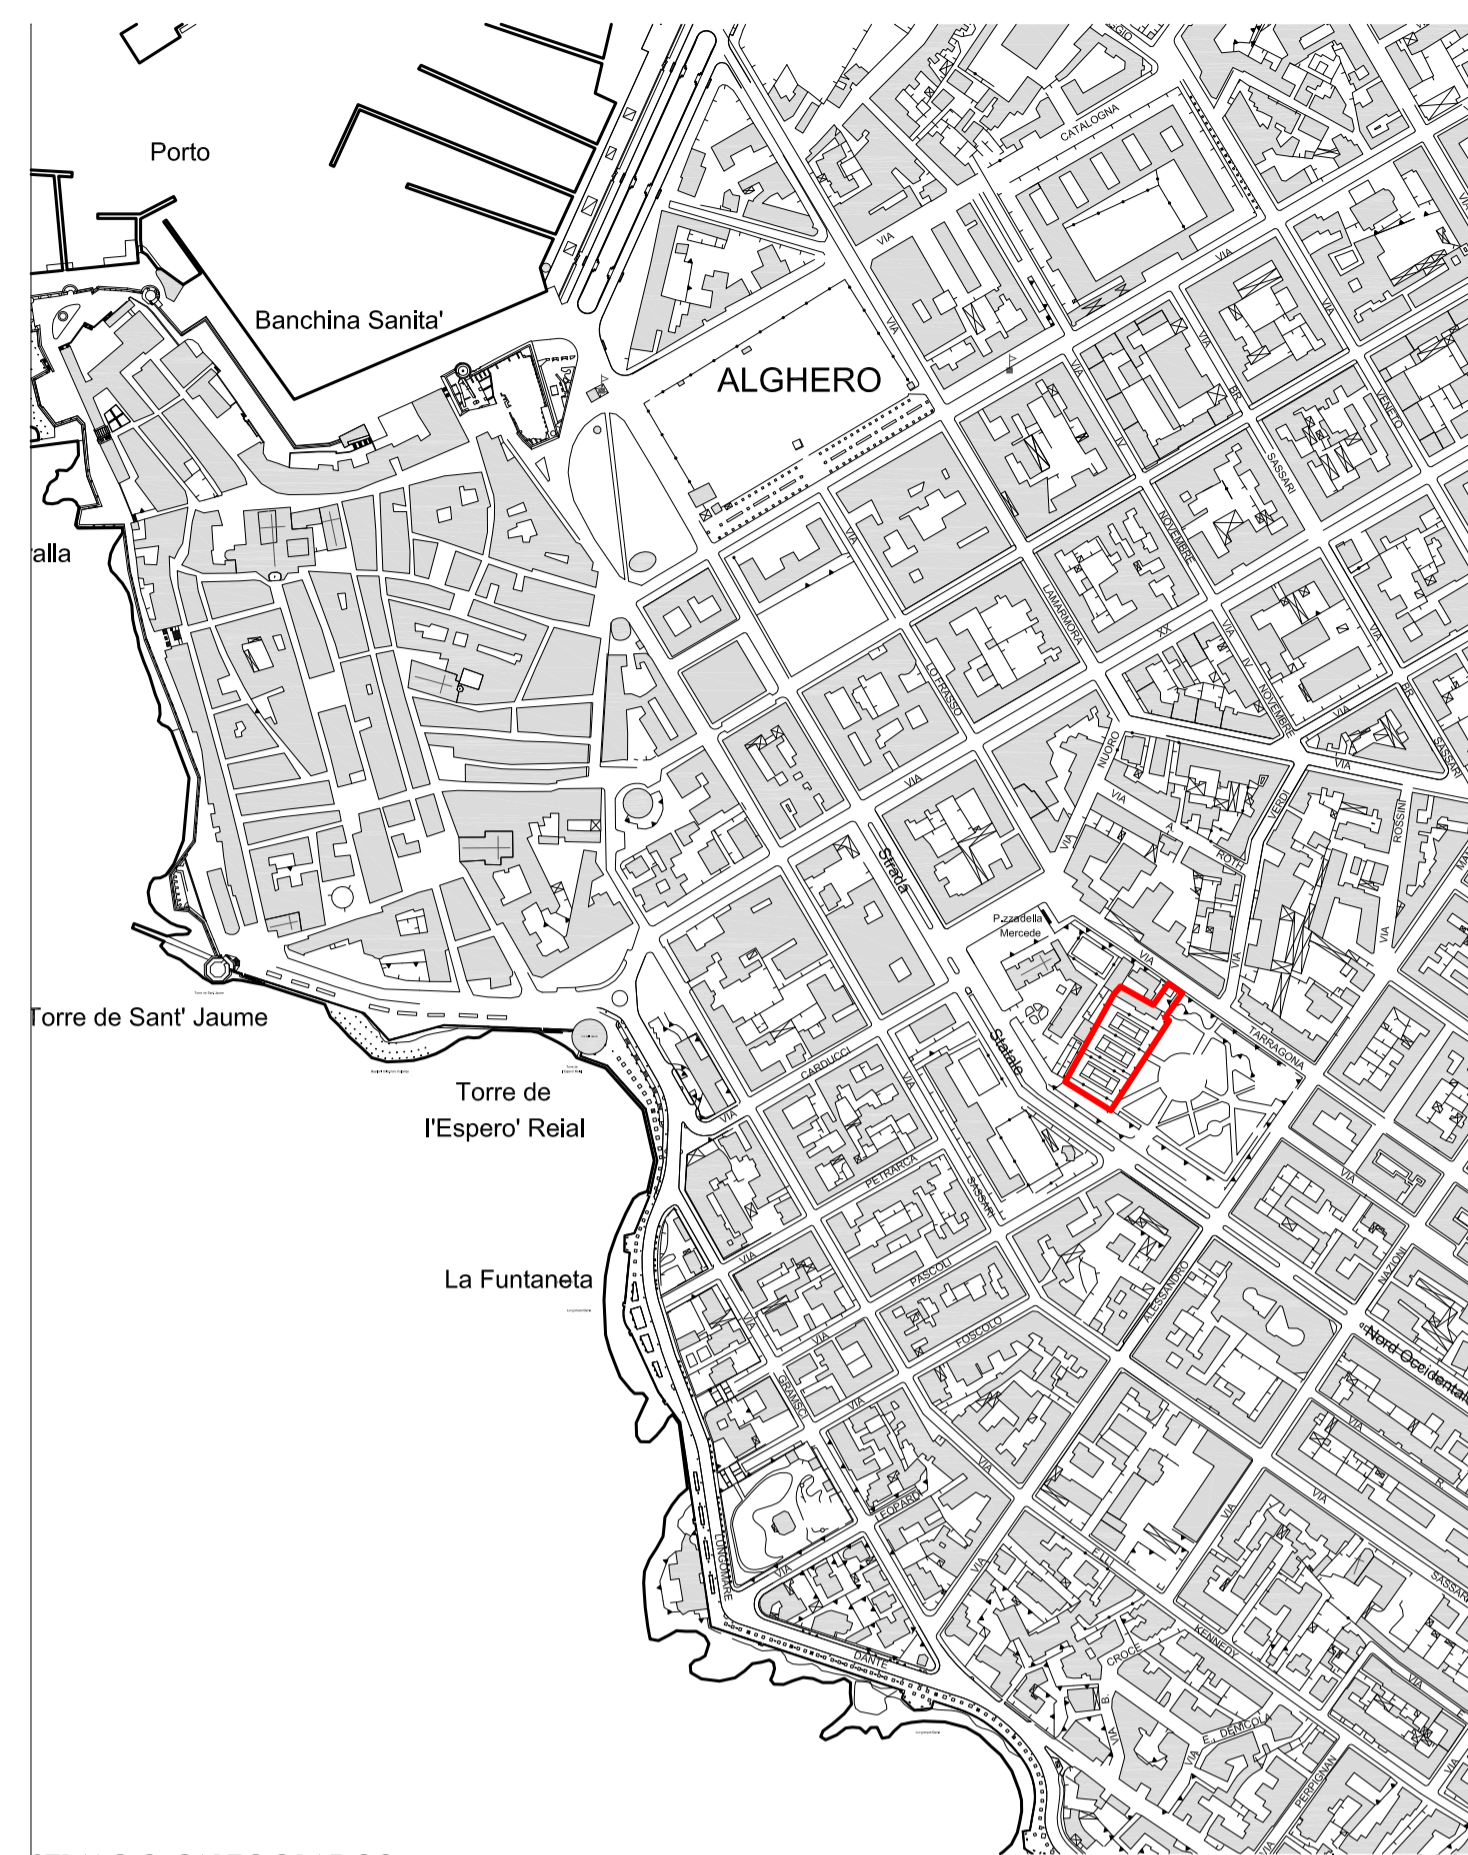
Porto

Banchina Sanita'

ALGHERO

alla

Torre de Sant' Jaume

Torre de l'Espero' Reial

La Funtaneta

CATALOGNA
VIA
VIA
VIA
VIA
IV
NOVEMBRE
BIR
SASSARI
VENETO
VIA
LAMARMORA
XX
VIA
IV
NOVEMBRE
LO FRASSO
VIA
VIA
NUORO
VIA
A.
ROTH
VERDI
ROSSINI
VIA
VIA
SASSARI
Strada
P.zzadella Mercede
VIA
TARRAGONA
Statale
CARDUCCI
VIA
VIA
PETRARCA
SASSARI
PASCOLI
FOSCOLO
ALESSANDRO
VIA
NAZIONI
Nord Occidentale
GRAMSCI
VIA
VIA
LEOPARDI
VIA
LUNGOMARE
VIA
DANTE
CROCE
KENNEDY
VIA
E. DEMICOLA
PERPIGNAN
VIA
SASSARI
VIA
VIA
VIA